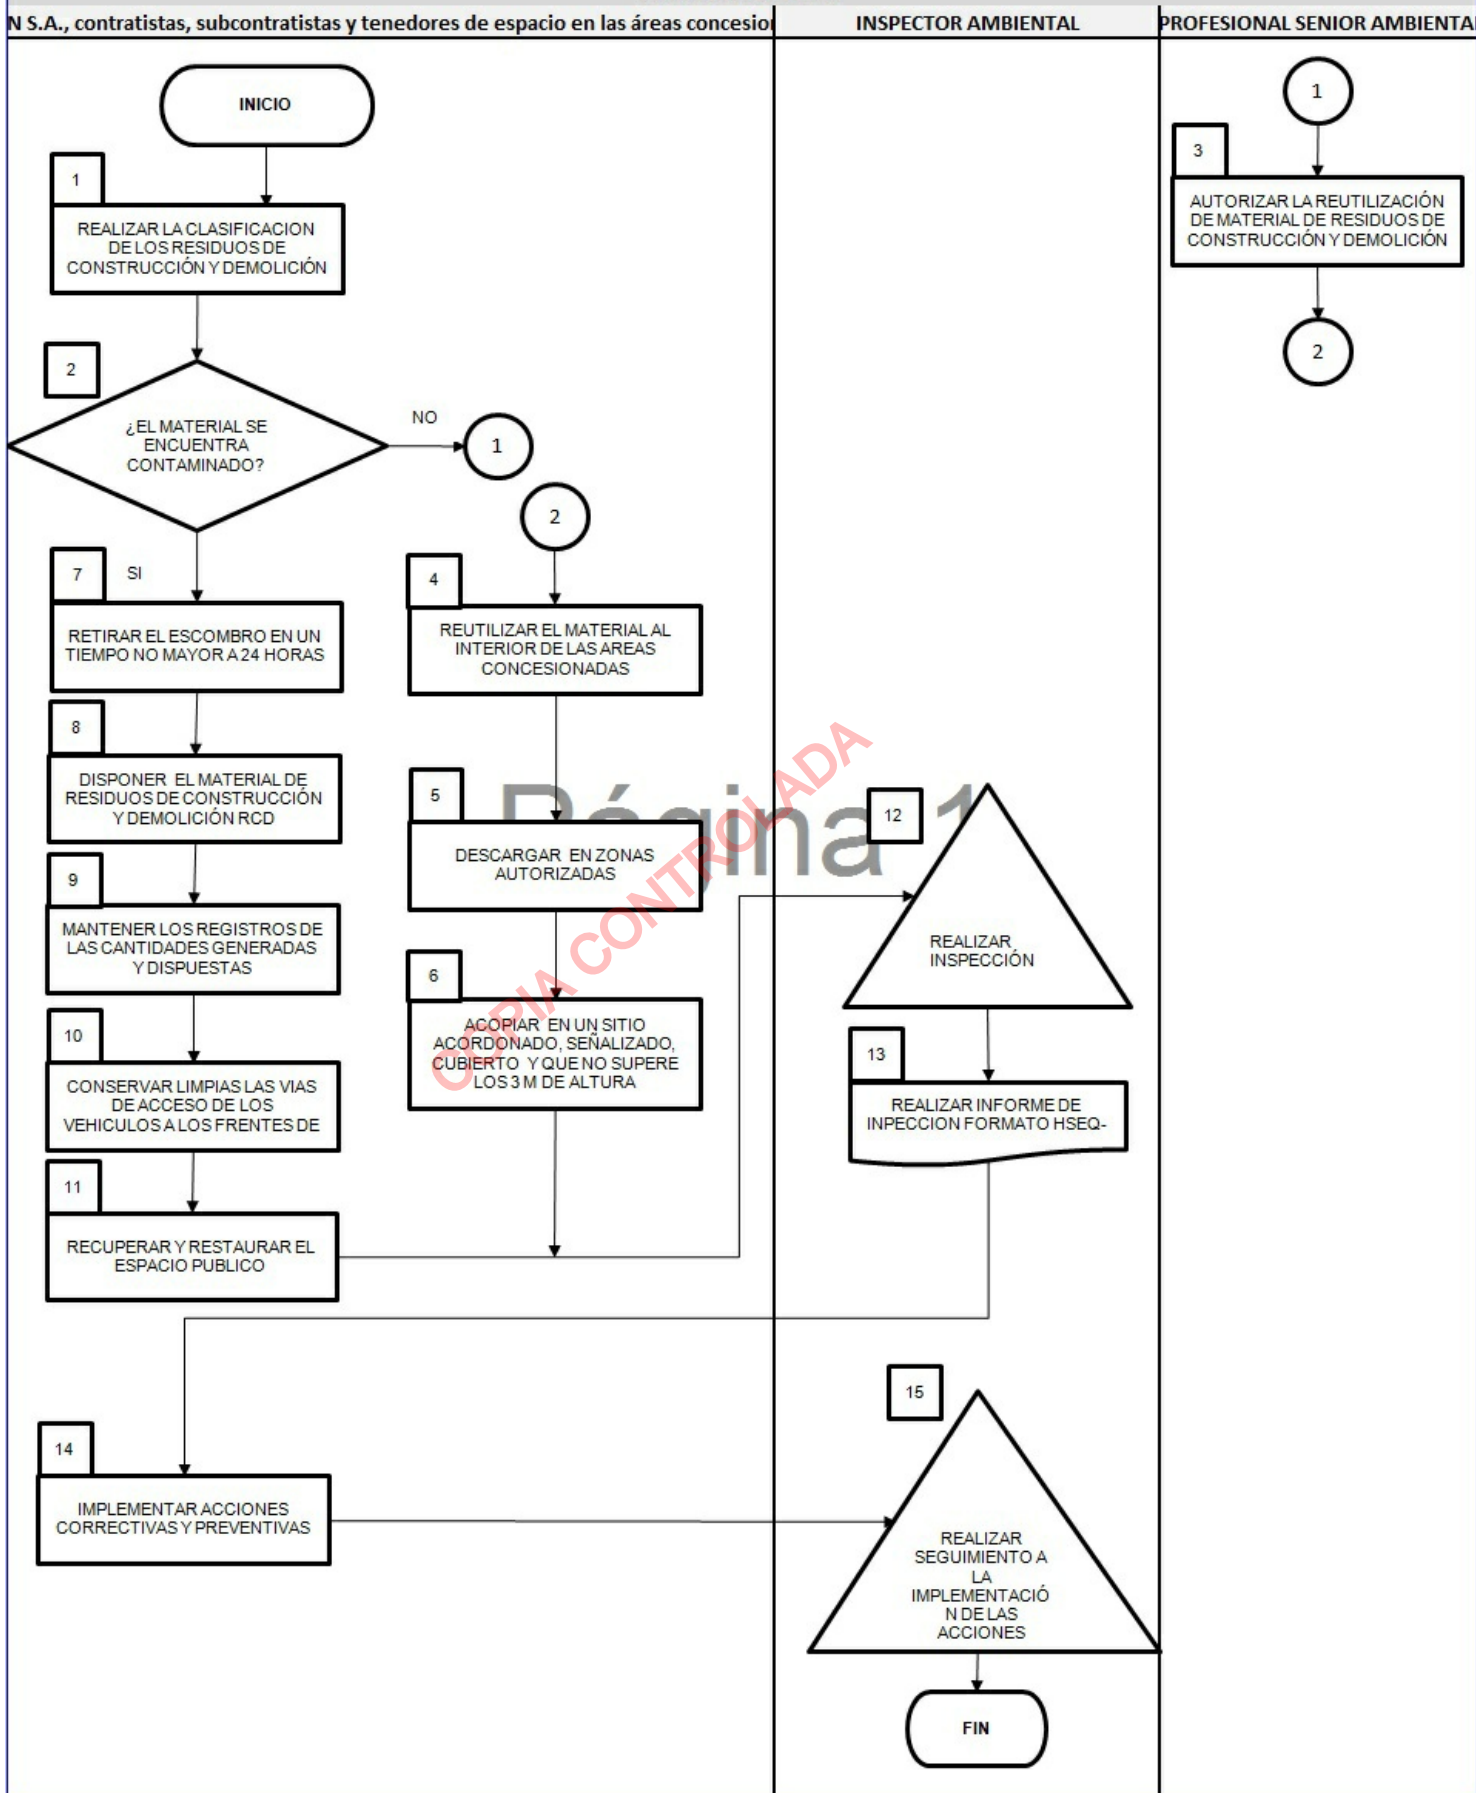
N S.A., contratistas, subcontratistas y tenedores de espacio en las áreas concesio

INSPECTOR AMBIENTAL

PROFESIONAL SENIOR AMBIENTA

INICIO

1

REALIZAR LA CLASIFICACION DE LOS RESIDUOS DE CONSTRUCCIÓN Y DEMOLICIÓN

2

¿EL MATERIAL SE ENCUENTRA CONTAMINADO?

NO

1

2

7

SI

RETIRAR EL ESCOMBRO EN UN TIEMPO NO MAYOR A 24 HORAS

4

REUTILIZAR EL MATERIAL AL INTERIOR DE LAS AREAS CONCESIONADAS

8

DISPONER EL MATERIAL DE RESIDUOS DE CONSTRUCCIÓN Y DEMOLICIÓN RCD

5

DESCARGAR EN ZONAS AUTORIZADAS

Página 1

COPIA CONTROLADA

12

REALIZAR INSPECCIÓN

9

MANTENER LOS REGISTROS DE LAS CANTIDADES GENERADAS Y DISPUESTAS

6

ACOPIAR EN UN SITIO ACORDONADO, SEÑALIZADO, CUBIERTO Y QUE NO SUPERE LOS 3 M DE ALTURA

13

REALIZAR INFORME DE INPECCION FORMATO HSEQ-

10

CONSERVAR LIMPIAS LAS VIAS DE ACCESO DE LOS VEHICULOS A LOS FRENTES DE

11

RECUPERAR Y RESTAURAR EL ESPACIO PUBLICO

1

3

AUTORIZAR LA REUTILIZACIÓN DE MATERIAL DE RESIDUOS DE CONSTRUCCIÓN Y DEMOLICIÓN

2

15

14

IMPLEMENTAR ACCIONES CORRECTIVAS Y PREVENTIVAS

REALIZAR SEGUIMIENTO A LA IMPLEMENTACIÓ N DE LAS ACCIONES

FIN